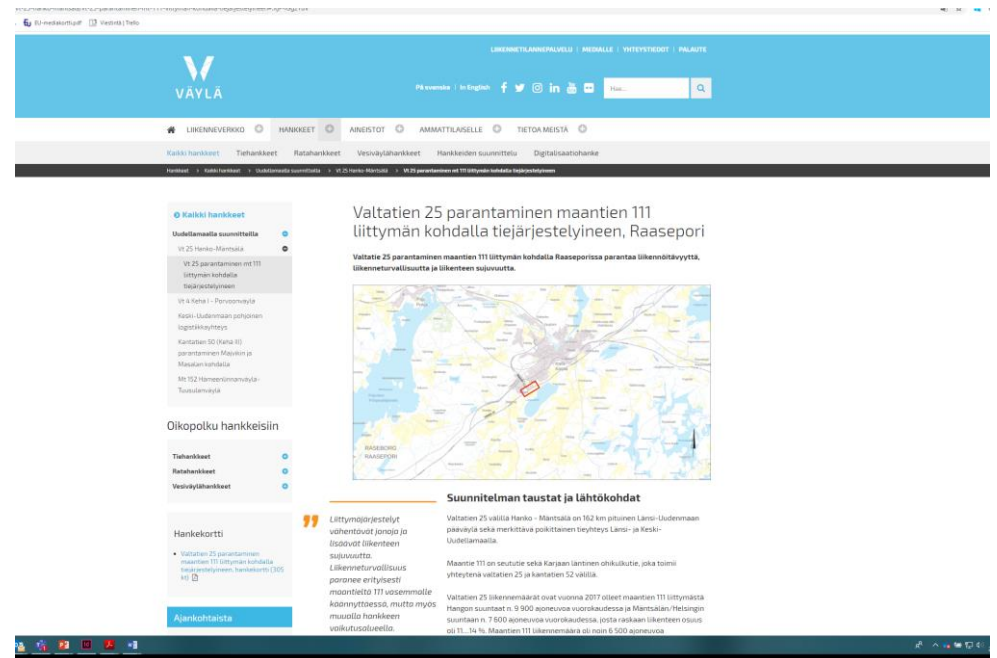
EU-mediakortti.pdf   Viestintä | Trello

LIIKENNETILANNEPALVELU | MEDIALLE | YHTEYSTIEDOT | PALAUTE

VÄYLÄ

På svenska | In English

Hae...

LIIKENNEVERKKO   HANKKEET   AINEISTOT   AMMATTILAISELLE   TIETOA MEISTÄ

Kaikki hankkeet   Tiehankkeet   Ratahankkeet   Vesiväylähankkeet   Hankkeiden suunnittelu   Digitalisaatiohanke

Hankkeet > Kaikki hankkeet > Uudellamaalla suunnittelu > Vt 25 Hanko-Mäntsälä > Vt 25 parantaminen mt 111 liittymän kohdalla tiejärjestelyineen

Kaikki hankkeet
Uudellamaalla suunnittelu
Vt 25 Hanko–Mäntsälä
Vt 25 parantaminen mt 111 liittymän kohdalla tiejärjestelyineen
Vt 4 Kehä I – Porvoonväylä
Keski-Uudenmaan pohjoinen logistiikkayhteys
Kantatien 50 (Kehä III) parantaminen Masvikin ja Masalan kohdalla
Mt 152 Hämeenlinnanväylä-Tuusulanväylä

Oikopolku hankkeisiin
Tiehankkeet
Ratahankkeet
Vesiväylähankkeet

Hankekortti
• Valtatien 25 parantaminen maantien 111 liittymän kohdalla tiejärjestelyineen, hankekortti (305 kt)

Ajankohtaista

Valtatien 25 parantaminen maantien 111 liittymän kohdalla tiejärjestelyineen, Raasepori

Valtatie 25 parantaminen maantien 111 liittymän kohdalla Raaseporissa parantaa liikennöitävyyttä, liikenneturvallisuutta ja liikenteen sujuvuutta.

RASEBORG
RAASEPORI

Liittymäjärjestelyt vähentävät jonoja ja lisäävät liikenteen sujuvuutta. Liikenneturvallisuus paranee erityisesti maantieltä 111 vasemmalle käännyttäessä, mutta myös muualla hankkeen vaikutusalueella.

Suunnitelman taustat ja lähtökohdat

Valtatie 25 välillä Hanko – Mäntsälä on 162 km pituinen Länsi-Uudenmaan pääväylä sekä merkittävä poikittainen tieyhteys Länsi- ja Keski-Uudellamaalla.

Maantie 111 on seututie sekä Karjaan läntinen ohikulkutie, joka toimii yhteytenä valtatien 25 ja kantatien 52 välillä.

Valtatien 25 liikennemäärät ovat vuonna 2017 olleet maantien 111 liittymästä Hangon suuntaan n. 9 900 ajoneuvoa vuorokaudessa ja Mäntsälän/Helsingin suuntaan n. 7 600 ajoneuvoa vuorokaudessa, josta raskaan liikenteen osuus oli 11...14 %. Maantien 111 liikennemäärä oli noin 6 500 ajoneuvoa